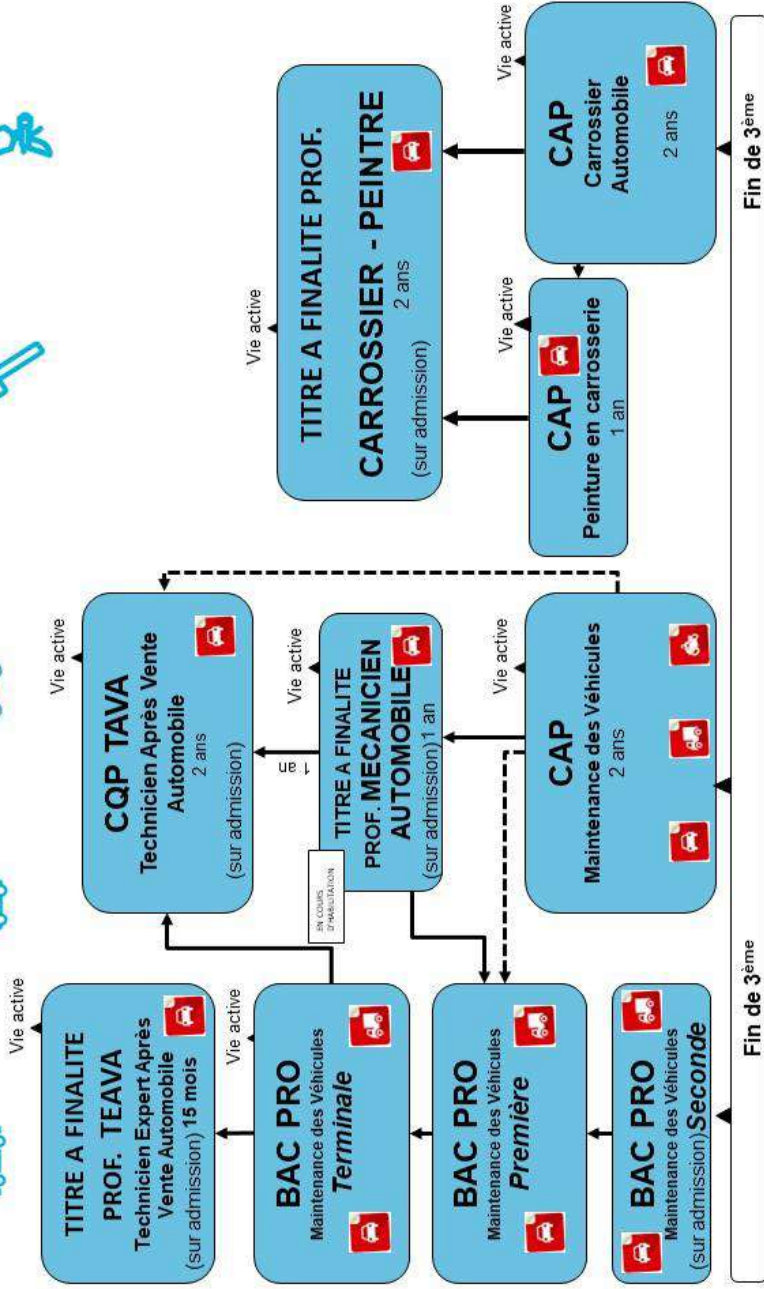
TITRE A FINALITE PROF. TEAVA
Technicien Expert Après Vente Automobile
(sur admission) 15 mois

Vie active

BAC PRO
Maintenance des Véhicules
Terminale

Vie active

BAC PRO
Maintenance des Véhicules
Première

BAC PRO
Maintenance des Véhicules
(sur admission) Seconde

Fin de 3ème

CQP TAVA
Technicien Après Vente Automobile
2 ans
(sur admission)

Vie active

EN COURS D'HABILITATION

1 an

TITRE A FINALITE PROF. MECANICIEN AUTOMOBILE
(sur admission) 1 an

Vie active

CAP
Maintenance des Véhicules
2 ans

Vie active

TITRE A FINALITE PROF.
CARROSSIER - PEINTRE
2 ans
(sur admission)

Vie active

CAP
Peinture en carrosserie
1 an

Vie active

CAP
Carrossier Automobile
2 ans

Vie active

Fin de 3ème